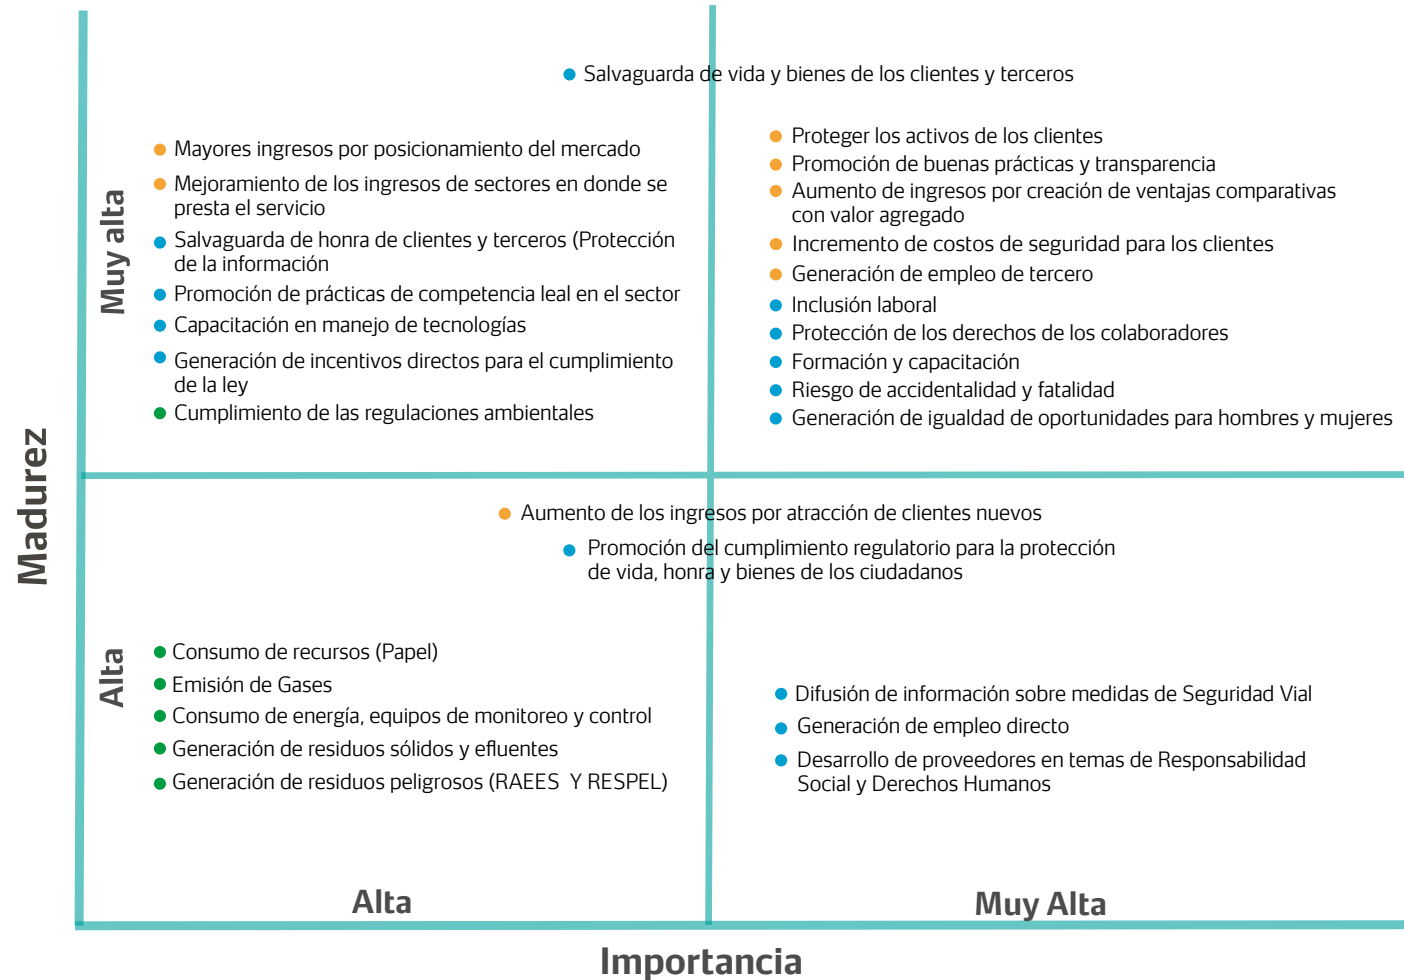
Madurez

Muy alta

Salvaguarda de vida y bienes de los clientes y terceros

Mayores ingresos por posicionamiento del mercado
Mejoramiento de los ingresos de sectores en donde se presta el servicio
Salvaguarda de honra de clientes y terceros (Protección de la información
Promoción de prácticas de competencia leal en el sector
Capacitación en manejo de tecnologías
Generación de incentivos directos para el cumplimiento de la ley
Cumplimiento de las regulaciones ambientales

Proteger los activos de los clientes
Promoción de buenas prácticas y transparencia
Aumento de ingresos por creación de ventajas comparativas con valor agregado
Incremento de costos de seguridad para los clientes
Generación de empleo de tercero
Inclusión laboral
Protección de los derechos de los colaboradores
Formación y capacitación
Riesgo de accidentalidad y fatalidad
Generación de igualdad de oportunidades para hombres y mujeres

Aumento de los ingresos por atracción de clientes nuevos
Promoción del cumplimiento regulatorio para la protección de vida, honra y bienes de los ciudadanos

Alta

Consumo de recursos (Papel)
Emisión de Gases
Consumo de energía, equipos de monitoreo y control
Generación de residuos sólidos y efluentes
Generación de residuos peligrosos (RAEES Y RESPEL)

Difusión de información sobre medidas de Seguridad Vial
Generación de empleo directo
Desarrollo de proveedores en temas de Responsabilidad Social y Derechos Humanos

Alta
Muy Alta

Importancia